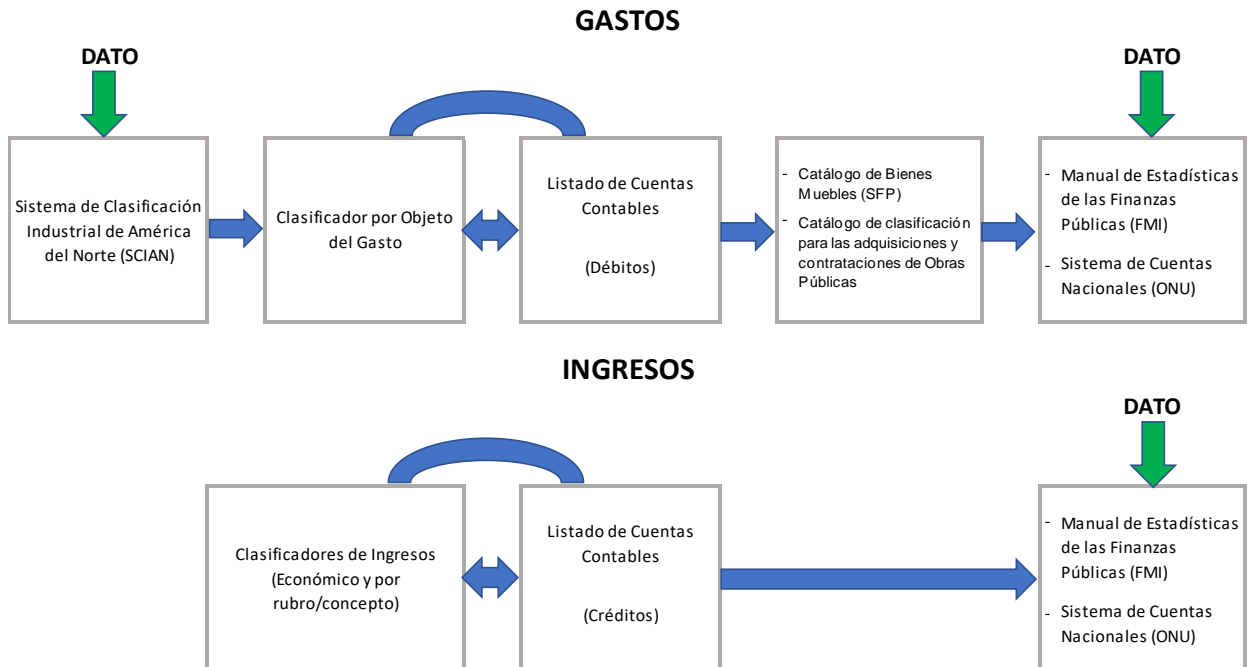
GASTOS

DATO

DATO

Sistema de Clasificación Industrial de América del Norte (SCIAN)

Clasificador por Objeto del Gasto

Listado de Cuentas Contables

(Débitos)

- Catálogo de Bienes Muebles (SFP)
- Catálogo de clasificación para las adquisiciones y contrataciones de Obras Públicas

- Manual de Estadísticas de las Finanzas Públicas (FMI)
- Sistema de Cuentas Nacionales (ONU)

INGRESOS

DATO

Clasificadores de Ingresos (Económico y por rubro/concepto)

Listado de Cuentas Contables

(Créditos)

- Manual de Estadísticas de las Finanzas Públicas (FMI)
- Sistema de Cuentas Nacionales (ONU)